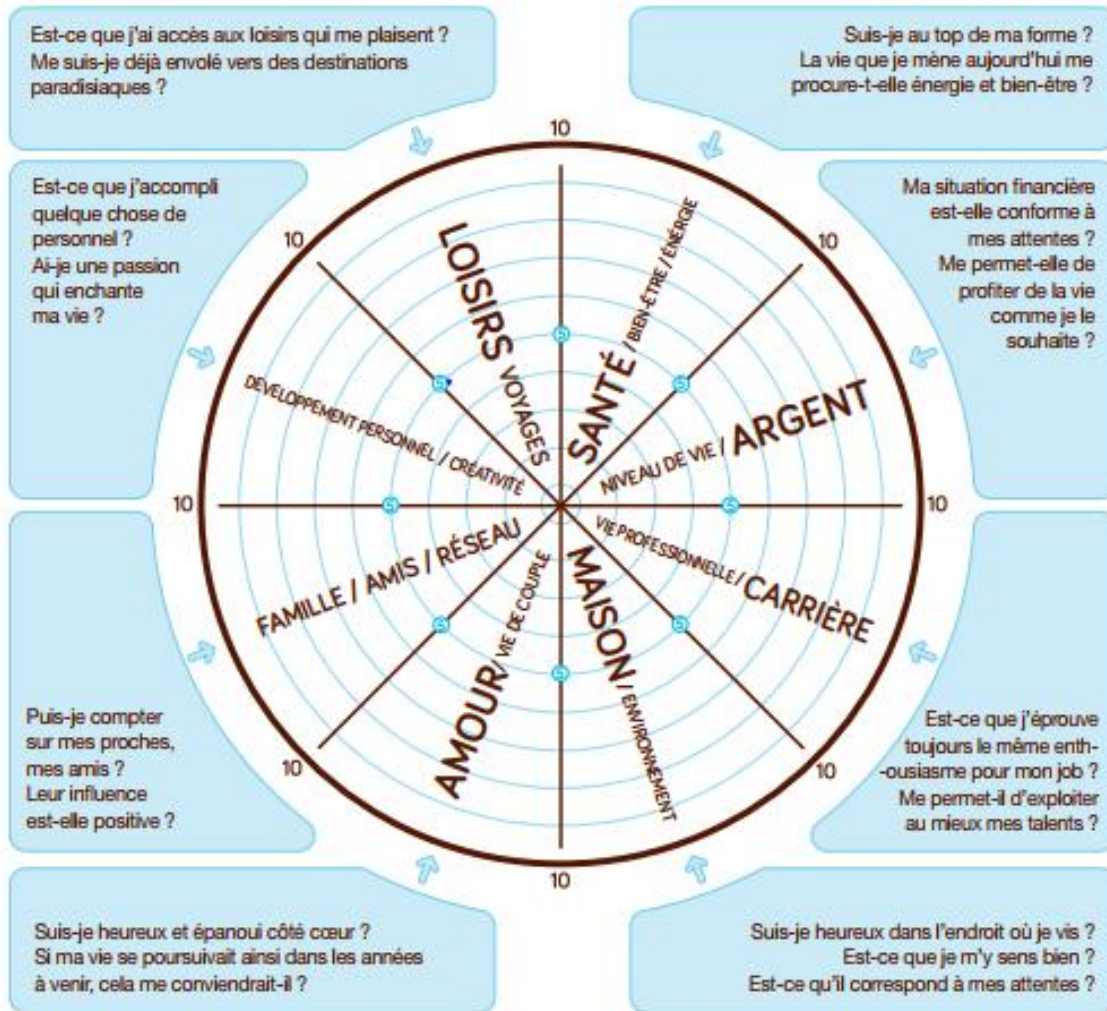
Est-ce que j'ai accès aux loisirs qui me plaisent ? Me suis-je déjà envolé vers des destinations paradisiaques ?

Suis-je au top de ma forme ? La vie que je mène aujourd'hui me procure-t-elle énergie et bien-être ?

Est-ce que j'accompli quelque chose de personnel ? Ai-je une passion qui enchante ma vie ?

Ma situation financière est-elle conforme à mes attentes ? Me permet-elle de profiter de la vie comme je le souhaite ?

10

10

10

10

10

10

10

10

LOISIRS VOYAGES

SANTÉ / BIEN-ÊTRE / ÉNERGIE

DÉVELOPPEMENT PERSONNEL / CRÉATIVITÉ

NIVEAU DE VIE / ARGENT

FAMILLE / AMIS / RÉSEAU

VIE PROFESSIONNELLE / CARRIÈRE

AMOUR / VIE DE COUPLE

MAISON / ENVIRONNEMENT

5

5

5

5

5

5

5

5

Puis-je compter sur mes proches, mes amis ? Leur influence est-elle positive ?

Est-ce que j'éprouve toujours le même enthousiasme pour mon job ? Me permet-il d'exploiter au mieux mes talents ?

Suis-je heureux et épanoui côté cœur ? Si ma vie se poursuivait ainsi dans les années à venir, cela me conviendrait-il ?

Suis-je heureux dans l'endroit où je vis ? Est-ce que je m'y sens bien ? Est-ce qu'il correspond à mes attentes ?